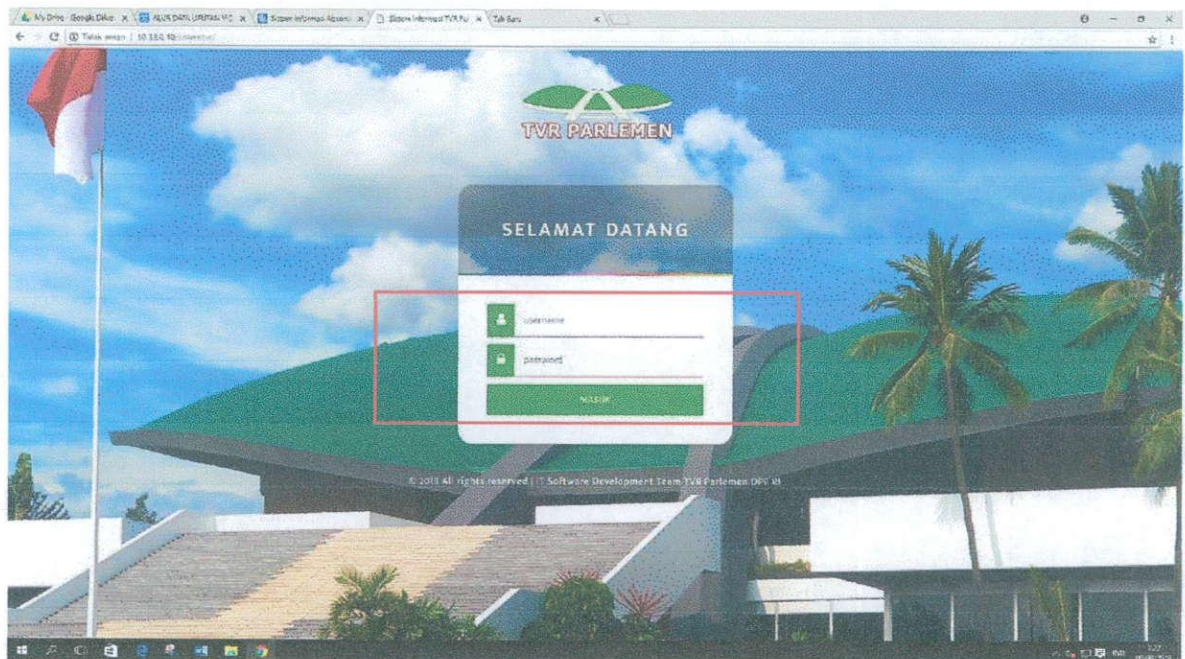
My Drive - Google Drive | ALUR DATA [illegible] | Sistem Informasi Absensi | Sistem Informasi TVR Par | Tab Baru

Tidak aman | 10.18.0.10/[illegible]

TVR PARLEMEN

SELAMAT DATANG

username

password

MASUK

© 2018 All rights reserved | IT Software Development Team TVR Parlemen DPR RI